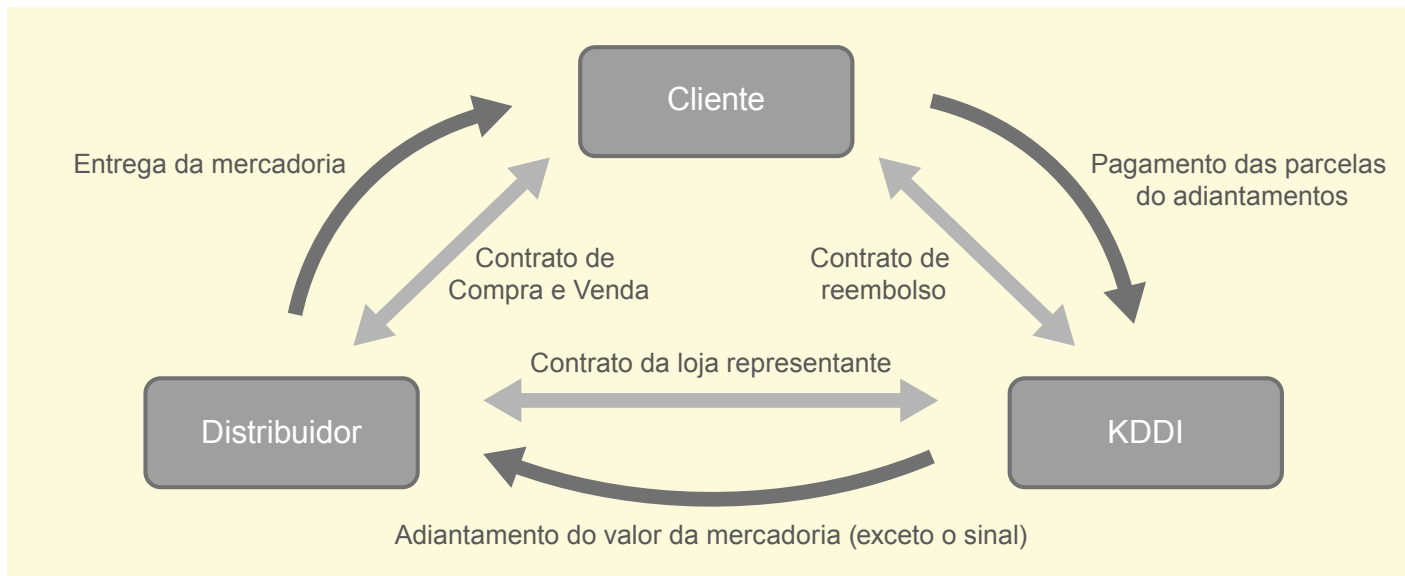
Cliente

Entrega da mercadoria

Pagamento das parcelas do adiantamentos

Contrato de Compra e Venda

Contrato de reembolso

Contrato da loja representante

Distribuidor

KDDI

Adiantamento do valor da mercadoria (exceto o sinal)